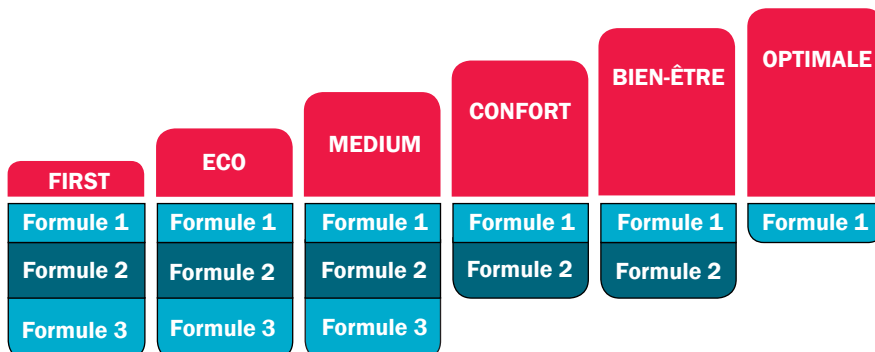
| FIRST | ECO | MEDIUM | CONFORT | BIEN-ÊTRE | OPTIMALE |
|---|---|---|---|---|---|
| Formule 1 | Formule 1 | Formule 1 | Formule 1 | Formule 1 | Formule 1 |
| Formule 2 | Formule 2 | Formule 2 | Formule 2 | Formule 2 | |
| Formule 3 | Formule 3 | Formule 3 | | | |